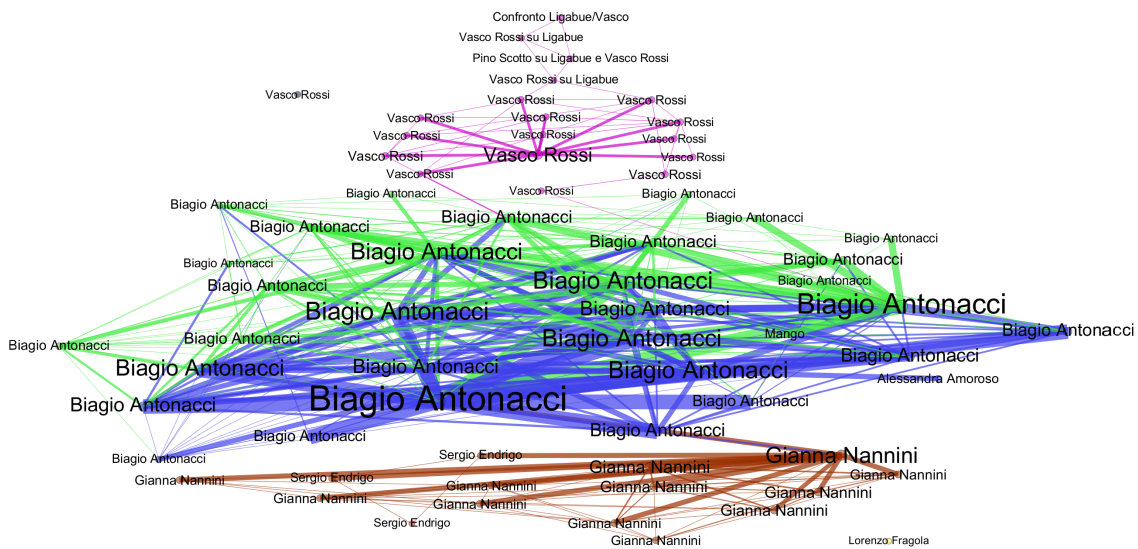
Confronto Ligabue/Vasco
Vasco Rossi su Ligabue
Pino Scotto su Ligabue e Vasco Rossi
Vasco Rossi su Ligabue
Vasco Rossi
Vasco Rossi
Vasco Rossi
Vasco Rossi
Vasco Rossi
Vasco Rossi
Vasco Rossi
Vasco Rossi
Vasco Rossi
Vasco Rossi
Vasco Rossi
Vasco Rossi
Vasco Rossi
Vasco Rossi
Vasco Rossi
Biagio Antonacci
Vasco Rossi
Biagio Antonacci
Biagio Antonacci
Biagio Antonacci
Biagio Antonacci
Biagio Antonacci
Biagio Antonacci
Biagio Antonacci
Biagio Antonacci
Biagio Antonacci
Biagio Antonacci
Biagio Antonacci
Biagio Antonacci
Biagio Antonacci
Biagio Antonacci
Biagio Antonacci
Biagio Antonacci
Biagio Antonacci
Mango
Biagio Antonacci
Biagio Antonacci
Biagio Antonacci
Biagio Antonacci
Biagio Antonacci
Biagio Antonacci
Biagio Antonacci
Alessandra Amoroso
Biagio Antonacci
Biagio Antonacci
Biagio Antonacci
Biagio Antonacci
Biagio Antonacci
Biagio Antonacci
Gianna Nannini
Sergio Endrigo
Gianna Nannini
Sergio Endrigo
Gianna Nannini
Gianna Nannini
Gianna Nannini
Gianna Nannini
Gianna Nannini
Gianna Nannini
Gianna Nannini
Gianna Nannini
Sergio Endrigo
Gianna Nannini
Gianna Nannini
Lorenzo Fragola